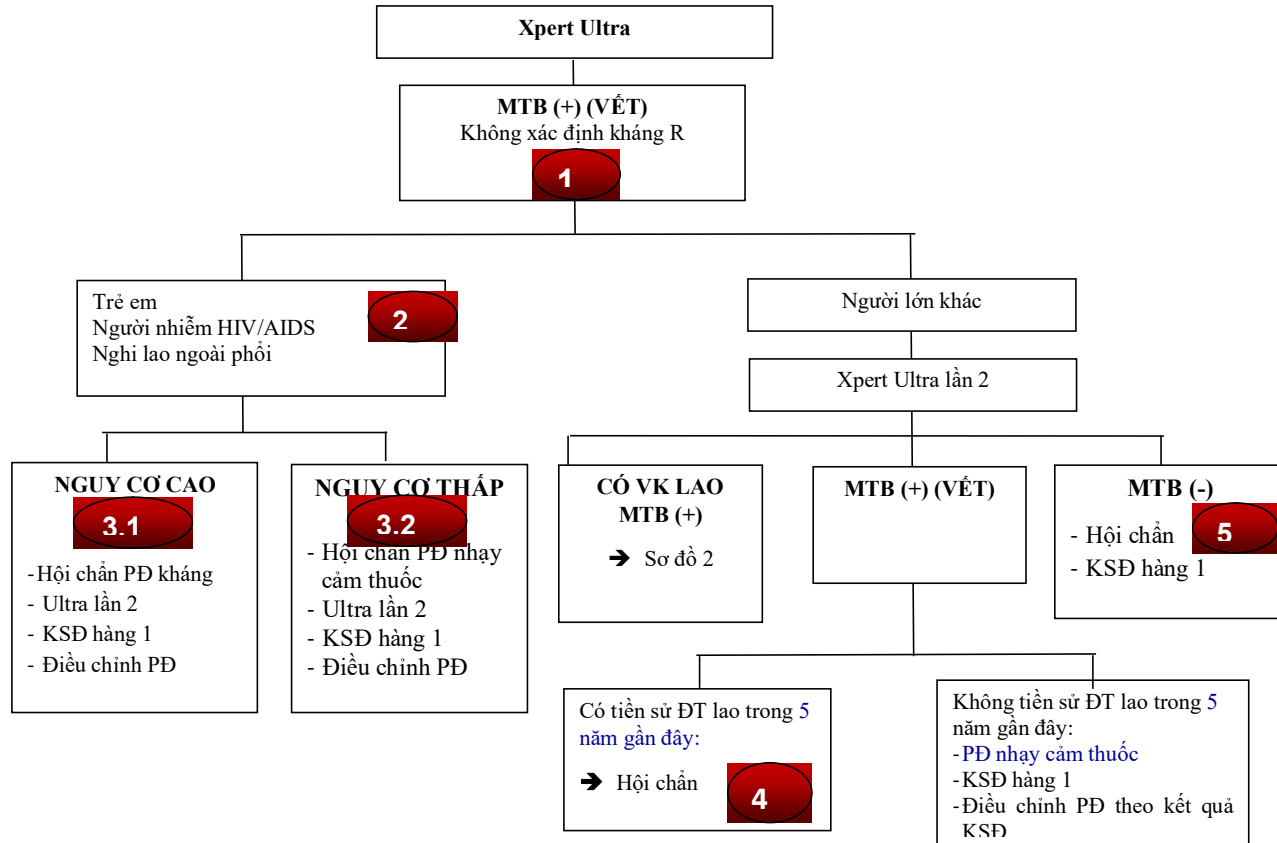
Xpert Ultra

MTB (+) (VẾT)
Không xác định kháng R
1

Trẻ em
Người nhiễm HIV/AIDS
Nghi lao ngoài phổi
2

Người lớn khác

Xpert Ultra lần 2

NGUY CƠ CAO
3.1
- Hội chẩn PĐ kháng
- Ultra lần 2
- KSĐ hàng 1
- Điều chỉnh PĐ

NGUY CƠ THẤP
3.2
- Hội chẩn PĐ nhạy cảm thuốc
- Ultra lần 2
- KSĐ hàng 1
- Điều chỉnh PĐ

CÓ VK LAO MTB (+)
➔ Sơ đồ 2

MTB (+) (VẾT)

MTB (-)
- Hội chẩn 5
- KSĐ hàng 1

Có tiền sử ĐT lao trong 5 năm gần đây:
➔ Hội chẩn 4

Không tiền sử ĐT lao trong 5 năm gần đây:
- PĐ nhạy cảm thuốc
- KSĐ hàng 1
- Điều chỉnh PĐ theo kết quả KSĐ